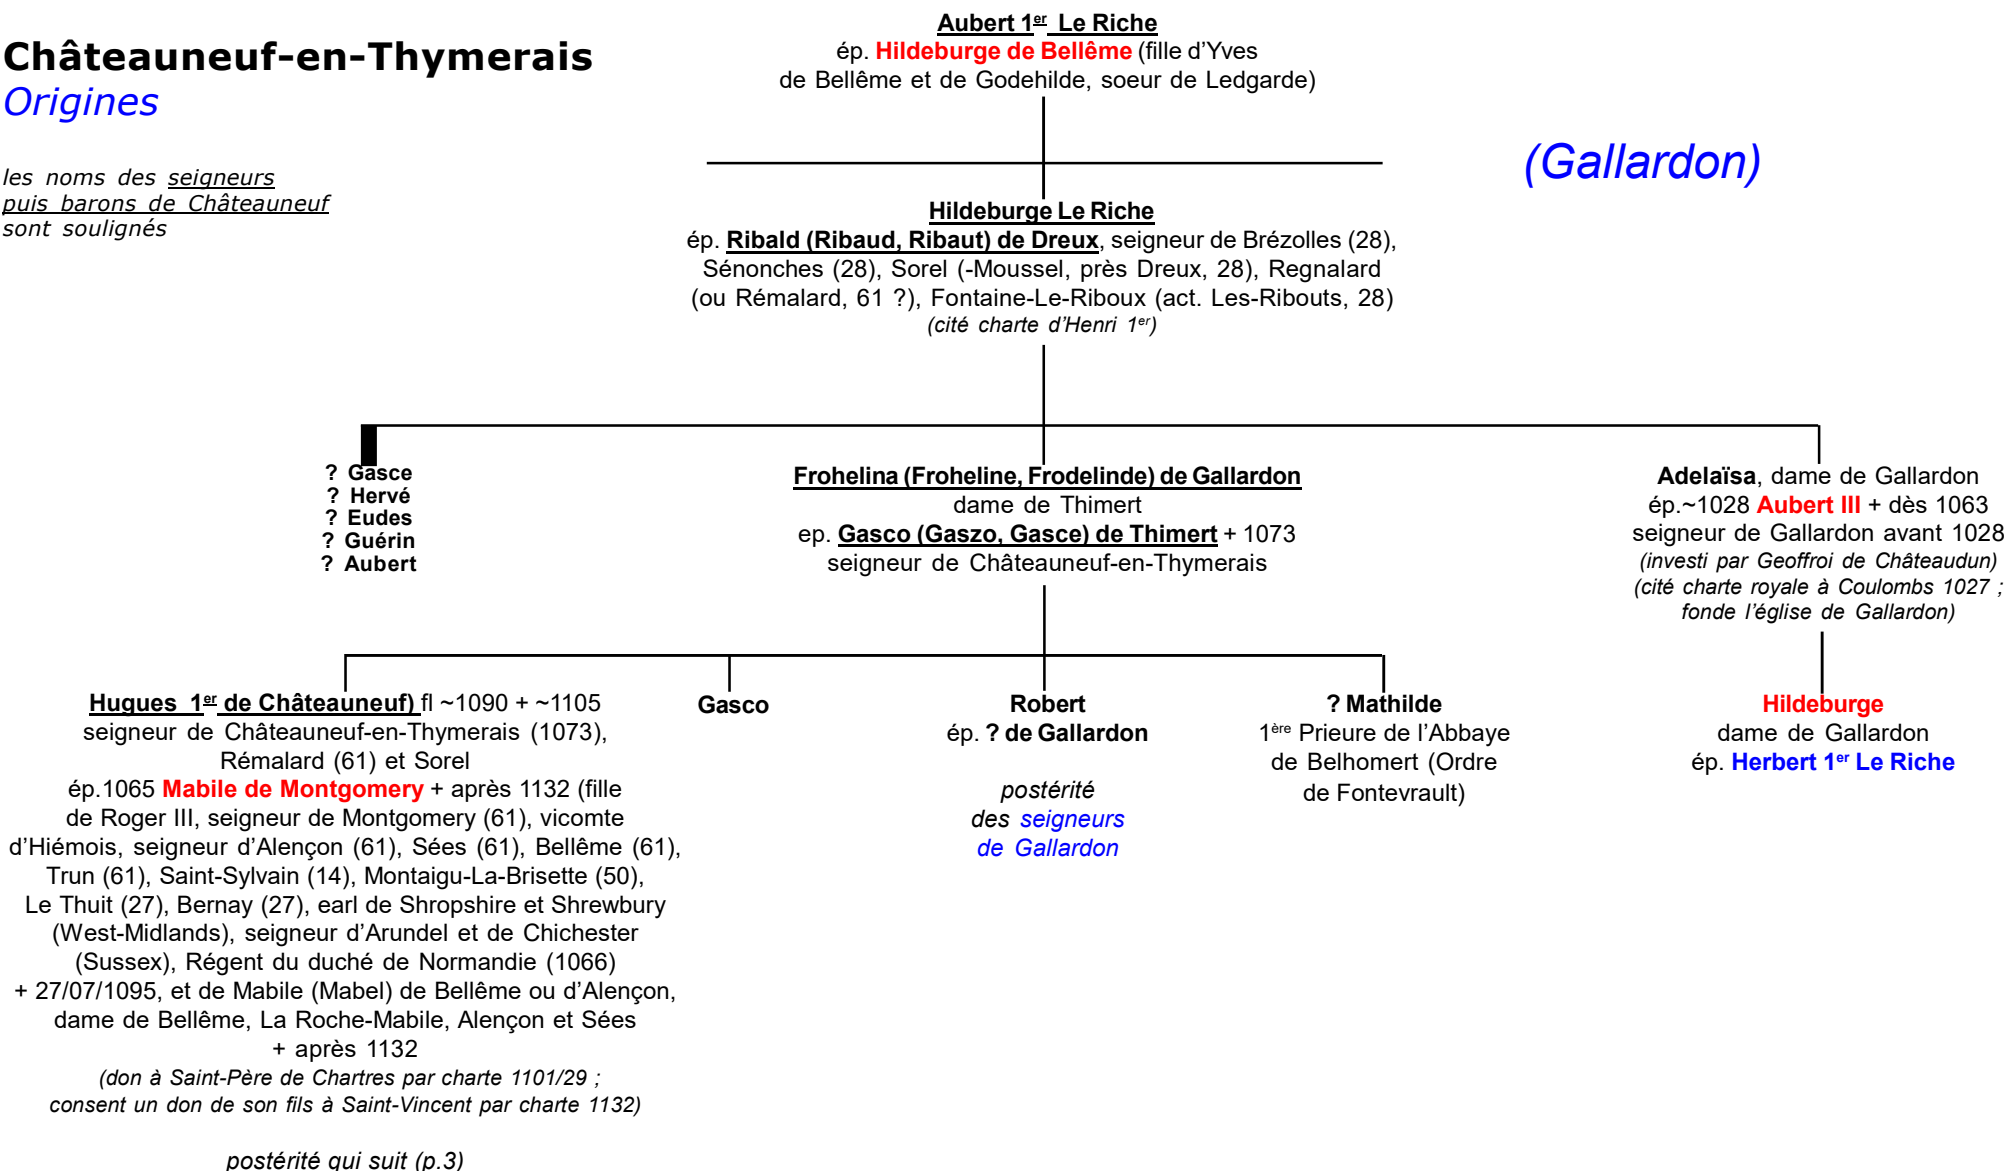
Châteauneuf-en-Thymerais
Origines

les noms des seigneurs puis barons de Châteauneuf sont soulignés

Aubert 1$^{er}$ Le Riche
ép. Hildeburge de Bellême (fille d'Yves de Bellême et de Godehilde, soeur de Ledgarde)

(Gallardon)

Hildeburge Le Riche
ép. Ribald (Ribaud, Ribaut) de Dreux, seigneur de Brézolles (28), Sénonches (28), Sorel (-Moussel, près Dreux, 28), Regnalard (ou Rémalard, 61 ?), Fontaine-Le-Riboux (act. Les-Ribouts, 28)
(cité charte d'Henri 1$^{er}$)

? Gasce
? Hervé
? Eudes
? Guérin
? Aubert

Frohelina (Froheline, Frodelinde) de Gallardon
dame de Thimert
ep. Gasco (Gaszo, Gasce) de Thimert + 1073
seigneur de Châteauneuf-en-Thymerais

Adelaïsa, dame de Gallardon
ép.~1028 Aubert III + dès 1063
seigneur de Gallardon avant 1028
(investi par Geoffroi de Châteaudun)
(cité charte royale à Coulombs 1027 ; fonde l'église de Gallardon)

Hugues 1$^{er}$ de Châteauneuf) fl ~1090 + ~1105
seigneur de Châteauneuf-en-Thymerais (1073), Rémalard (61) et Sorel
ép.1065 Mabile de Montgomery + après 1132 (fille de Roger III, seigneur de Montgomery (61), vicomte d'Hiémois, seigneur d'Alençon (61), Sées (61), Bellême (61), Trun (61), Saint-Sylvain (14), Montaigu-La-Brisette (50), Le Thuit (27), Bernay (27), earl de Shropshire et Shrewbury (West-Midlands), seigneur d'Arundel et de Chichester (Sussex), Régent du duché de Normandie (1066) + 27/07/1095, et de Mabile (Mabel) de Bellême ou d'Alençon, dame de Bellême, La Roche-Mabile, Alençon et Sées + après 1132
(don à Saint-Père de Chartres par charte 1101/29 ; consent un don de son fils à Saint-Vincent par charte 1132)

postérité qui suit (p.3)

Gasco

Robert
ép. ? de Gallardon

postérité des seigneurs de Gallardon

? Mathilde
1$^{ère}$ Prieure de l'Abbaye de Belhomert (Ordre de Fontevrault)

Hildeburge
dame de Gallardon
ép. Herbert 1$^{er}$ Le Riche